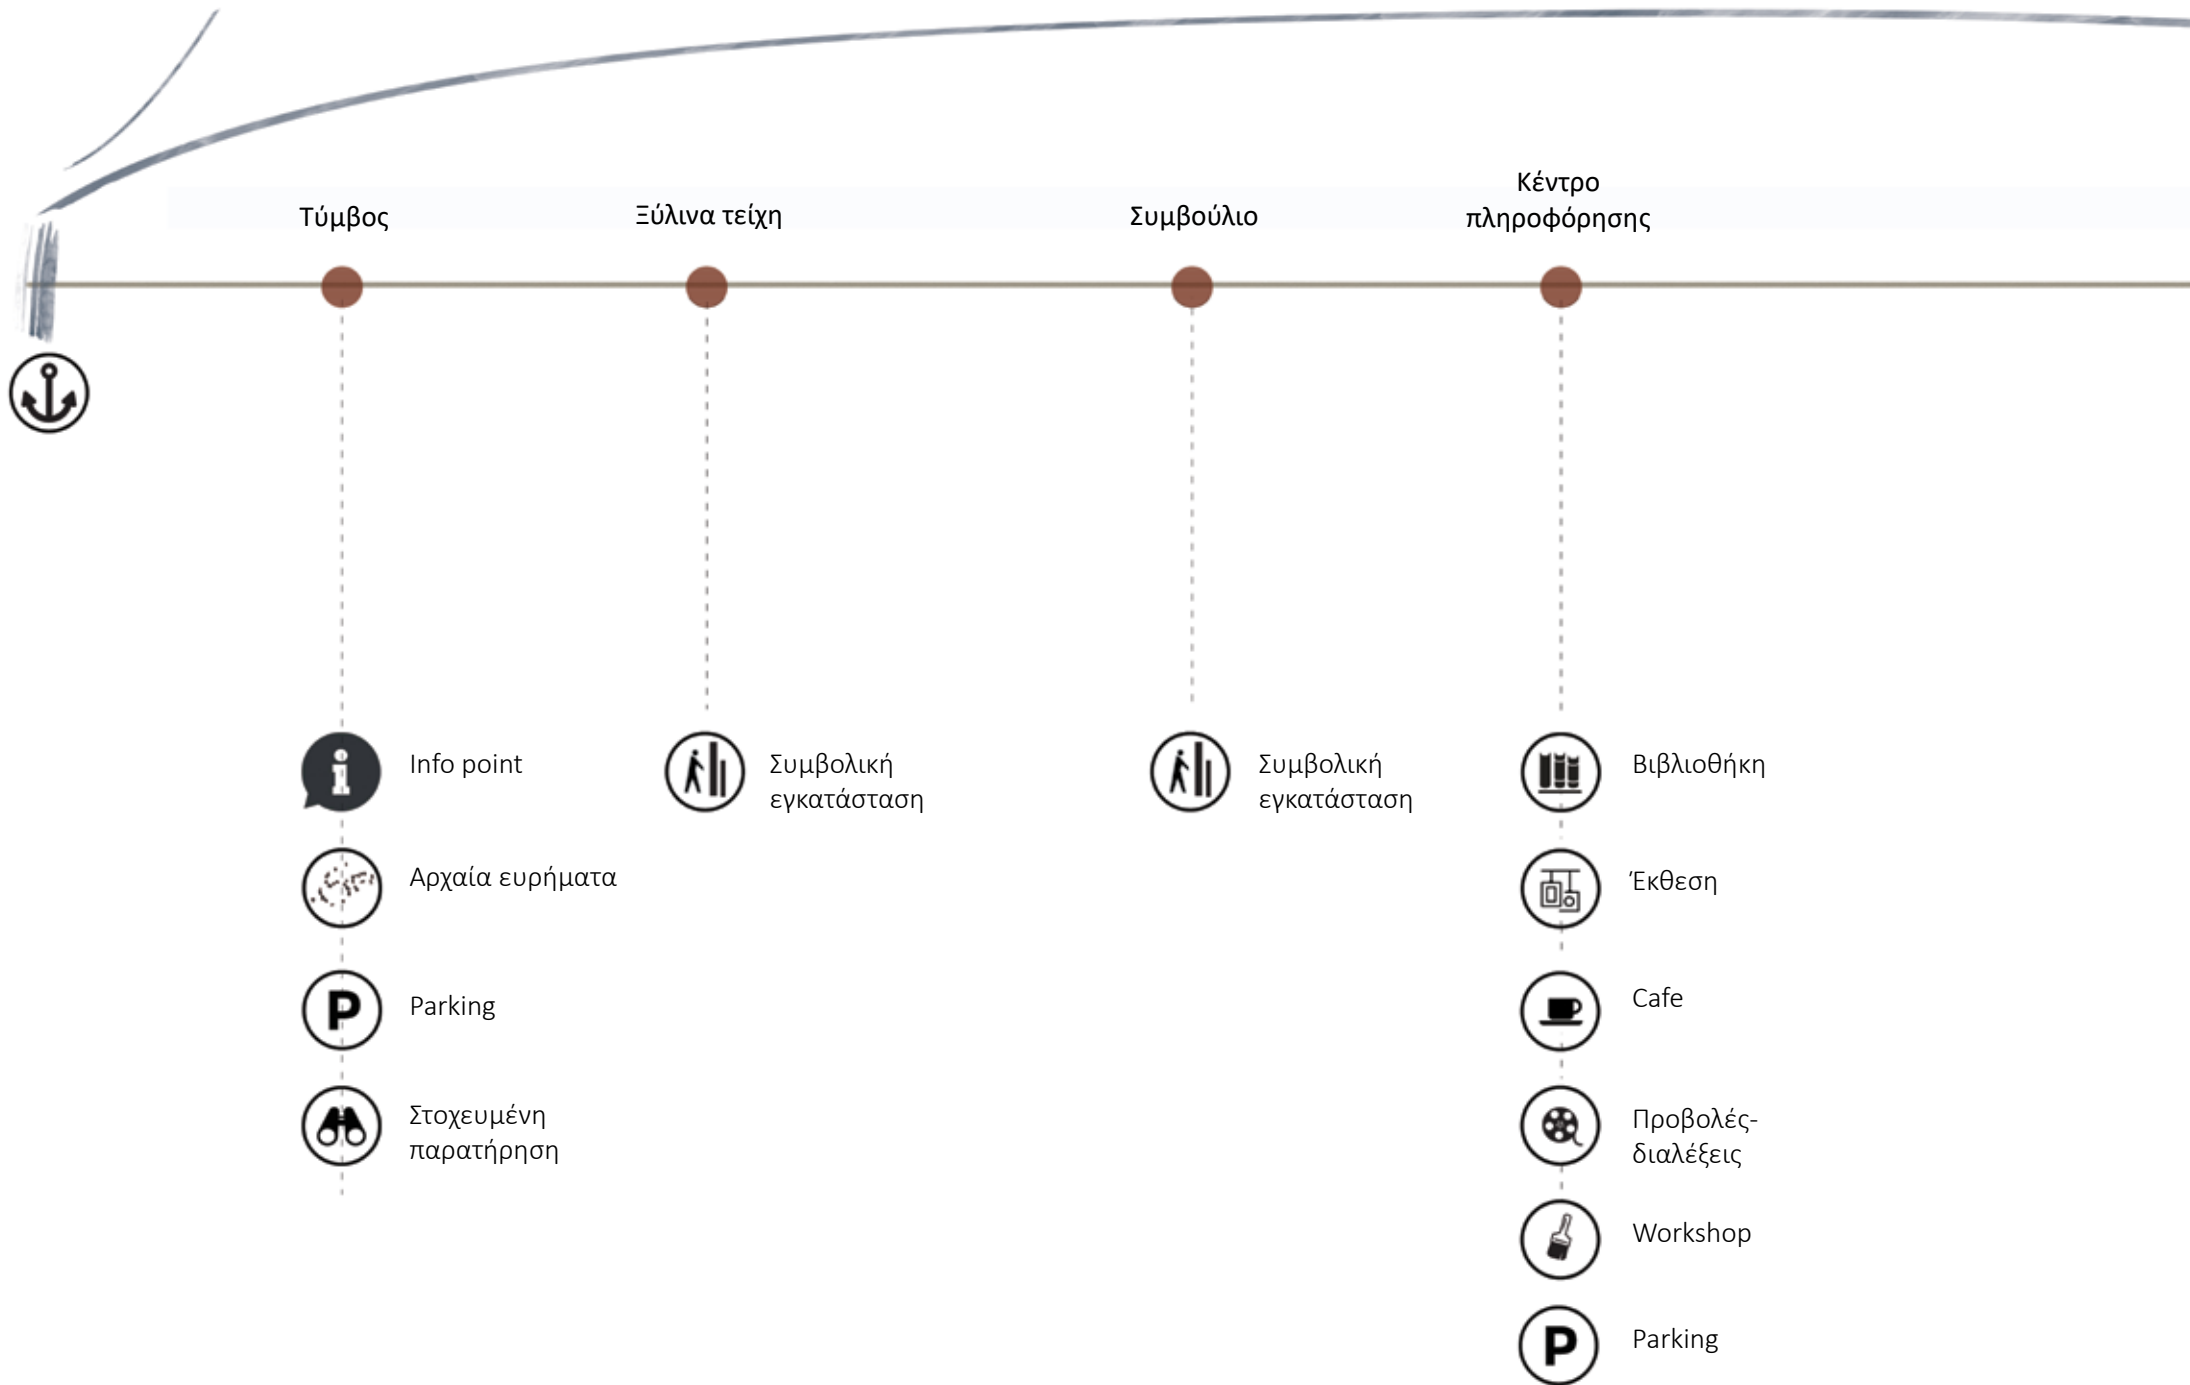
Τύμβος

Ξύλινα τείχη

Συμβούλιο

Κέντρο πληροφόρησης

Info point

Αρχαία ευρήματα

Parking

Στοχευμένη παρατήρηση

Συμβολική εγκατάσταση

Συμβολική εγκατάσταση

Βιβλιοθήκη

Έκθεση

Cafe

Προβολές-διαλέξεις

Workshop

Parking